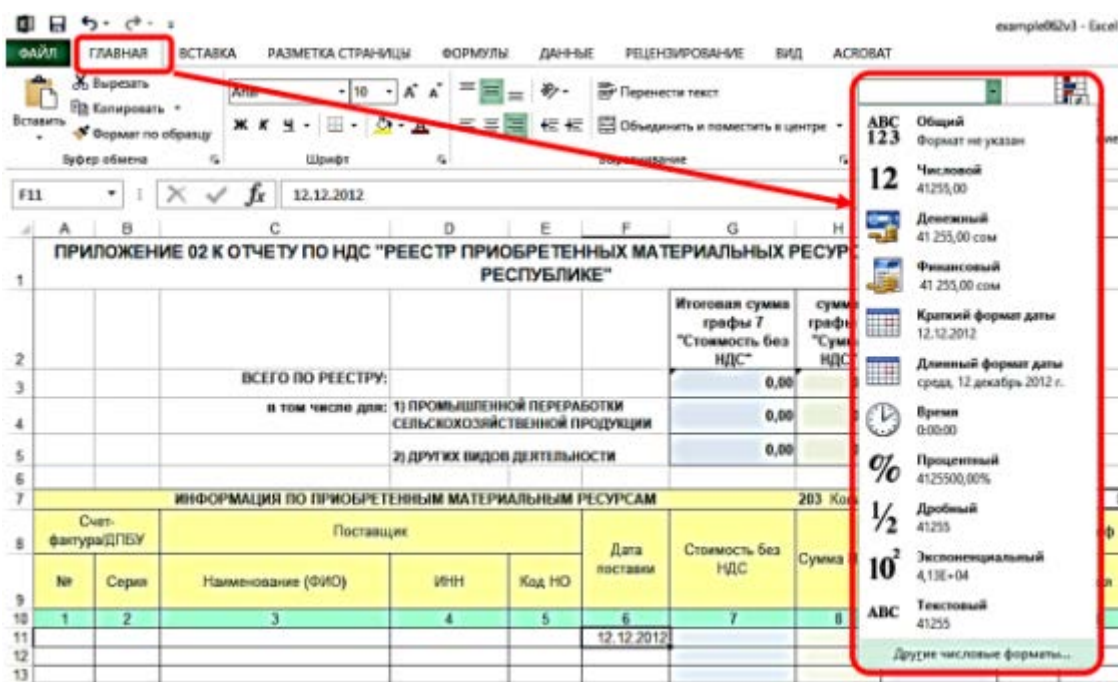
example062v3 - Excel

ФАЙЛ ГЛАВНАЯ ВСТАВКА РАЗМЕТКА СТРАНИЦЫ ФОРМУЛЫ ДАННЫЕ РЕЦЕНЗИРОВАНИЕ ВИД ACROBAT

Вставить
Вырезать
Копировать
Формат по образцу
Буфер обмена
Arial 10
Ж К Ч
Шрифт
Перенести текст
Объединить и поместить в центре
Выравнивание

F11 12.12.2012

| | A | B | C | D | E | F | G | H |
|---|---|---|---|---|---|---|---|---|
| 1 | ПРИЛОЖЕНИЕ 02 К ОТЧЕТУ ПО НДС "РЕЕСТР ПРИОБРЕТЕННЫХ МАТЕРИАЛЬНЫХ РЕСУР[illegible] РЕСПУБЛИКЕ" | | | | | | | |
| 2 | | | | | | | Итоговая сумма графы 7 "Стоимость без НДС" | сумм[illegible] граф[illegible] "Сум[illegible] НДС" |
| 3 | | | ВСЕГО ПО РЕЕСТРУ: | | | | 0,00 | |
| 4 | | | в том числе для: | 1) ПРОМЫШЛЕННОЙ ПЕРЕРАБОТКИ СЕЛЬСКОХОЗЯЙСТВЕННОЙ ПРОДУКЦИИ | | | 0,00 | |
| 5 | | | | 2) ДРУГИХ ВИДОВ ДЕЯТЕЛЬНОСТИ | | | 0,00 | |
| 6 | | | | | | | | |
| 7 | | | ИНФОРМАЦИЯ ПО ПРИОБРЕТЕННЫМ МАТЕРИАЛЬНЫМ РЕСУРСАМ | | | | | 203 Ко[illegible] |
| 8 | Счет-фактура/ДПБУ | | Поставщик | | | Дата поставки | Стоимость без НДС | Сумма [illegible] |
| 9 | № | Серия | Наименование (ФИО) | ИНН | Код НО | | | |
| 10 | 1 | 2 | 3 | 4 | 5 | 6 | 7 | 8 |
| 11 | | | | | | 12.12.2012 | | |
| 12 | | | | | | | | |
| 13 | | | | | | | | |

ABC 123 Общий
Формат не указан
12 Числовой
41255,00
Денежный
41 255,00 сом
Финансовый
41 255,00 сом
Краткий формат даты
12.12.2012
Длинный формат даты
среда, 12 декабрь 2012 г.
Время
0:00:00
% Процентный
4125500,00%
½ Дробный
41255
$10^2$ Экспоненциальный
4,13E+04
ABC Текстовый
41255
Другие числовые форматы...